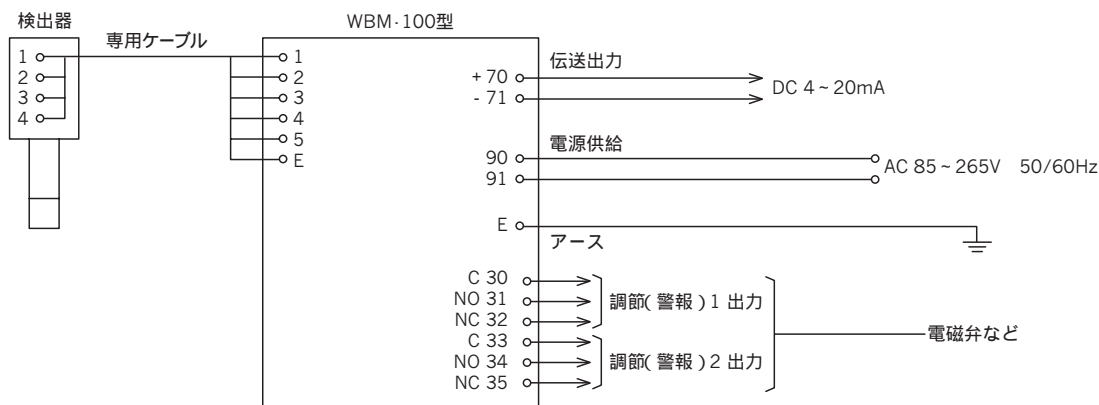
検出器

1
2
3
4

専用ケーブル

WBM-100型

1
2
3
4
5
E

伝送出力
+70
-71
DC 4~20mA

電源供給
90
91
AC 85~265V 50/60Hz

E
アース

C 30
NO 31
NC 32
調節(警報)1出力

C 33
NO 34
NC 35
調節(警報)2出力

電磁弁など